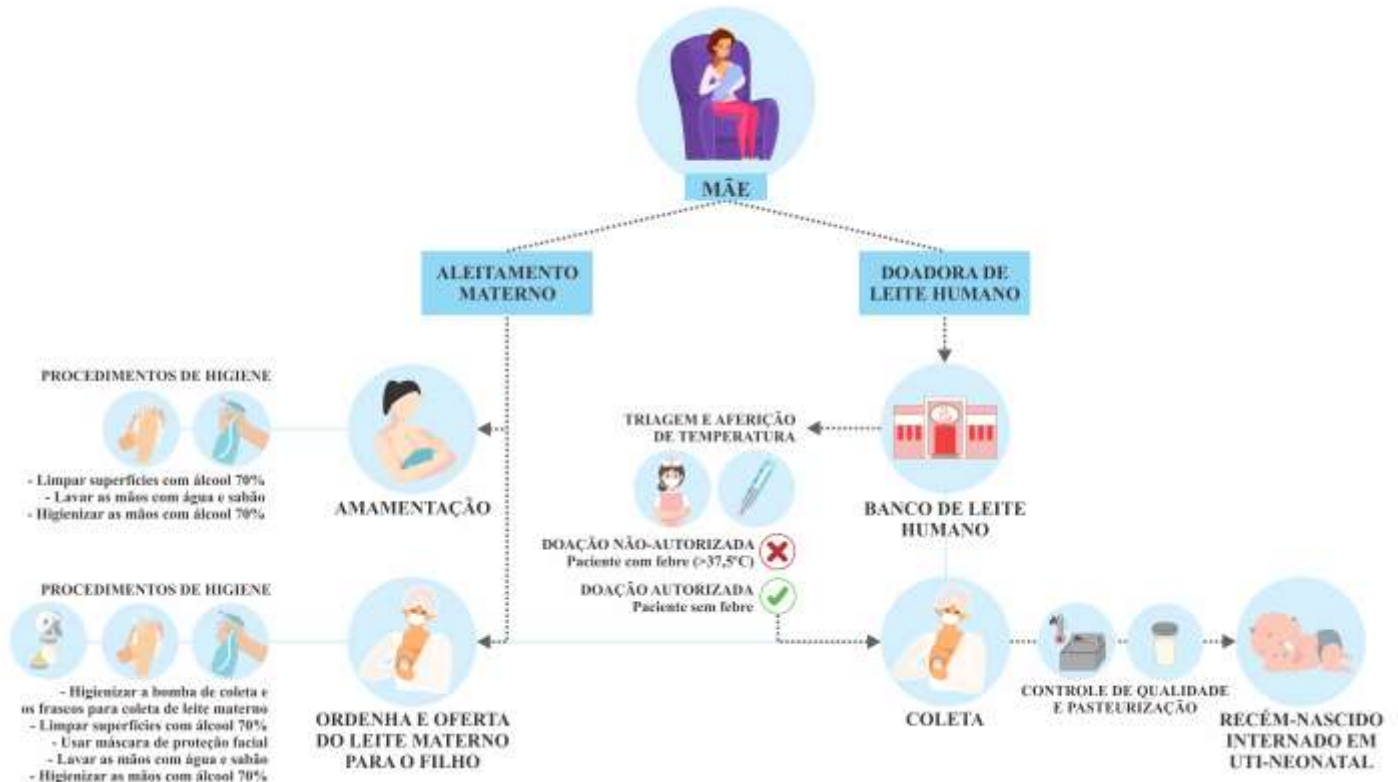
MÃE

ALEITAMENTO MATERNO

DOADORA DE LEITE HUMANO

PROCEDIMENTOS DE HIGIENE

- Limpar superfícies com álcool 70%
- Lavar as mãos com água e sabão
- Higienizar as mãos com álcool 70%

AMAMENTAÇÃO

TRIAGEM E AFERIÇÃO DE TEMPERATURA

BANCO DE LEITE HUMANO

DOAÇÃO NÃO-AUTORIZADA
Paciente com febre (>37,5°C)

DOAÇÃO AUTORIZADA
Paciente sem febre

PROCEDIMENTOS DE HIGIENE

- Higienizar a bomba de coleta e os frascos para coleta de leite materno
- Limpar superfícies com álcool 70%
- Usar máscara de proteção facial
- Lavar as mãos com água e sabão
- Higienizar as mãos com álcool 70%

ORDENHA E OFERTA DO LEITE MATERNO PARA O FILHO

COLETA

CONTROLE DE QUALIDADE E PASTEURIZAÇÃO

RECÉM-NASCIDO INTERNADO EM UTI-NEONATAL